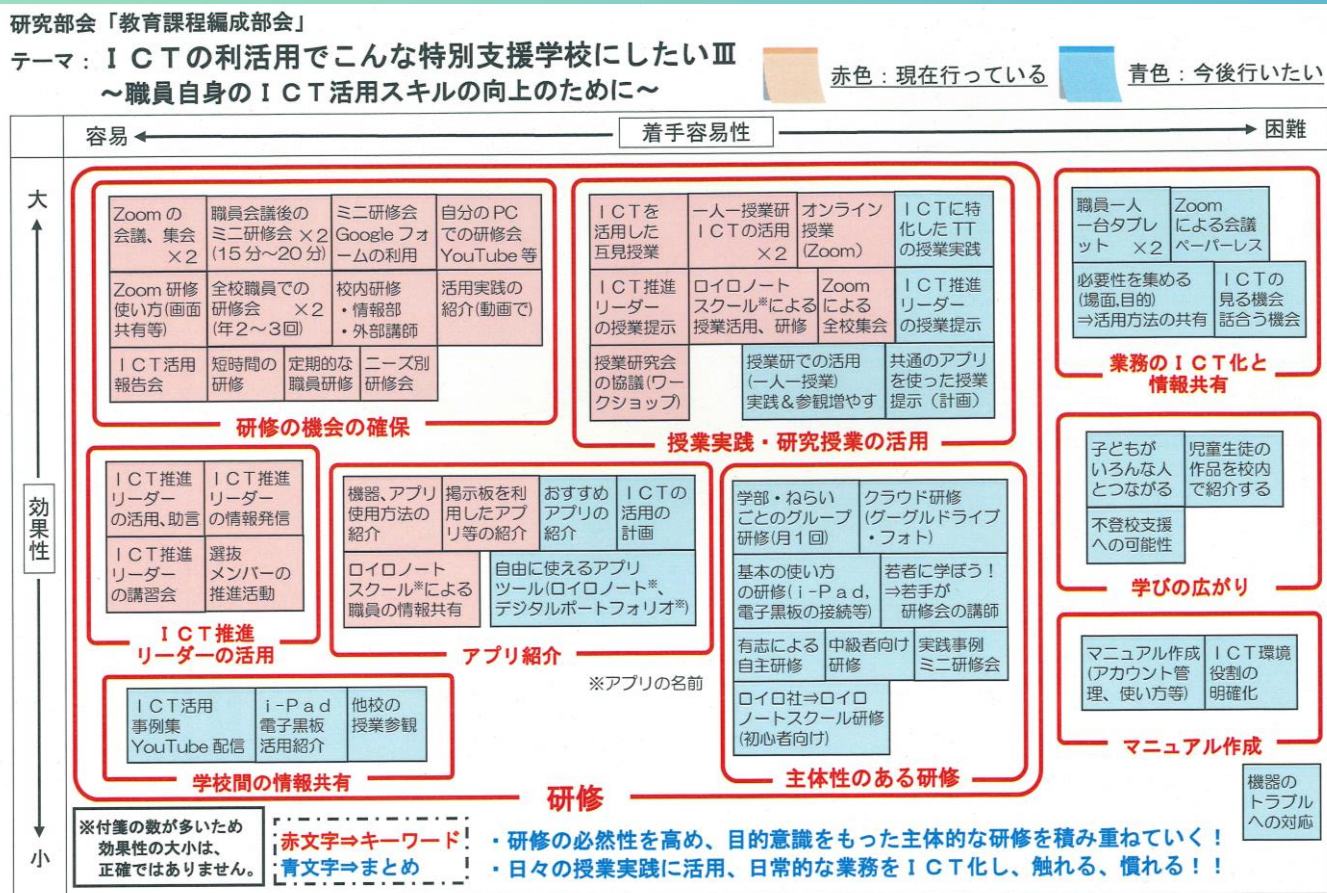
研究部会「教育課程編成部会」

テーマ：ＩＣＴの利活用でこんな特別支援学校にしたいⅢ
～職員自身のＩＣＴ活用スキルの向上のために～

赤色：現在行っている　青色：今後行いたい

容易　着手容易性　困難

大　効果性　小

Zoomの会議、集会 ×2
職員会議後のミニ研修会 ×2 (15分～20分)
ミニ研修会 Googleフォームの利用
自分のPCでの研修会 YouTube等
Zoom研修 使い方(画面共有等)
全校職員での研修会 ×2 (年2～3回)
校内研修 ・情報部 ・外部講師
活用実践の紹介(動画で)
ＩＣＴ活用報告会
短時間の研修
定期的な職員研修
ニーズ別研修会

研修の機会の確保

ＩＣＴを活用した互見授業
一人一授業研 ＩＣＴの活用 ×2
オンライン授業 (Zoom)
ＩＣＴに特化したTTの授業実践
ＩＣＴ推進リーダーの授業提示
ロイロノートスクール※による授業活用、研修
Zoomによる全校集会
ＩＣＴ推進リーダーの授業提示
授業研究会の協議(ワークショップ)
授業研での活用(一人一授業) 実践＆参観増やす
共通のアプリを使った授業提示（計画）

授業実践・研究授業の活用

職員一人一台タブレット ×2
Zoomによる会議ペーパーレス
必要性を集める(場面,目的) ⇒活用方法の共有
ＩＣＴの見る機会話合う機会

業務のＩＣＴ化と情報共有

ＩＣＴ推進リーダーの活用、助言
ＩＣＴ推進リーダーの情報発信
ＩＣＴ推進リーダーの講習会
選抜メンバーの推進活動

ＩＣＴ推進リーダーの活用

機器、アプリ使用方法の紹介
掲示板を利用したアプリ等の紹介
おすすめアプリの紹介
ＩＣＴの活用の計画
ロイロノートスクール※による職員の情報共有
自由に使えるアプリツール(ロイロノート※、デジタルポートフォリオ※)

アプリ紹介

※アプリの名前

学部・ねらいごとのグループ研修(月1回)
クラウド研修 (グーグルドライブ・フォト)
基本の使い方の研修(ｉ-Ｐａｄ, 電子黒板の接続等)
若者に学ぼう！ ⇒若手が研修会の講師
有志による自主研修
中級者向け研修
実践事例ミニ研修会
ロイロ社⇒ロイロノートスクール研修 (初心者向け)

主体性のある研修

子どもがいろんな人とつながる
児童生徒の作品を校内で紹介する
不登校支援への可能性

学びの広がり

マニュアル作成 (アカウント管理、使い方等)
ＩＣＴ環境役割の明確化

マニュアル作成

ＩＣＴ活用事例集 YouTube配信
ｉ-Ｐａｄ 電子黒板 活用紹介
他校の授業参観

学校間の情報共有

研修

機器のトラブルへの対応

※付箋の数が多いため効果性の大小は、正確ではありません。

赤文字⇒キーワード
青文字⇒まとめ

・研修の必然性を高め、目的意識をもった主体的な研修を積み重ねていく！
・日々の授業実践に活用、日常的な業務をＩＣＴ化し、触れる、慣れる！！